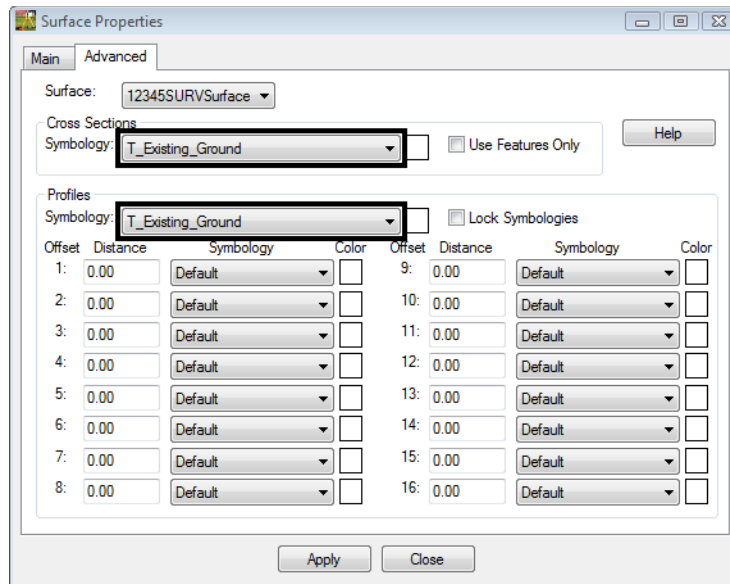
Surface Properties

Main | Advanced

Surface: 12345SURVSurface

Cross Sections
Symbology: T_Existing_Ground
Use Features Only

Help

Profiles
Symbology: T_Existing_Ground
Lock Symbologies

| Offset | Distance | Symbology | Color | Offset | Distance | Symbology | Color |
|---|---|---|---|---|---|---|---|
| 1: | 0.00 | Default | | 9: | 0.00 | Default | |
| 2: | 0.00 | Default | | 10: | 0.00 | Default | |
| 3: | 0.00 | Default | | 11: | 0.00 | Default | |
| 4: | 0.00 | Default | | 12: | 0.00 | Default | |
| 5: | 0.00 | Default | | 13: | 0.00 | Default | |
| 6: | 0.00 | Default | | 14: | 0.00 | Default | |
| 7: | 0.00 | Default | | 15: | 0.00 | Default | |
| 8: | 0.00 | Default | | 16: | 0.00 | Default | |

Apply | Close